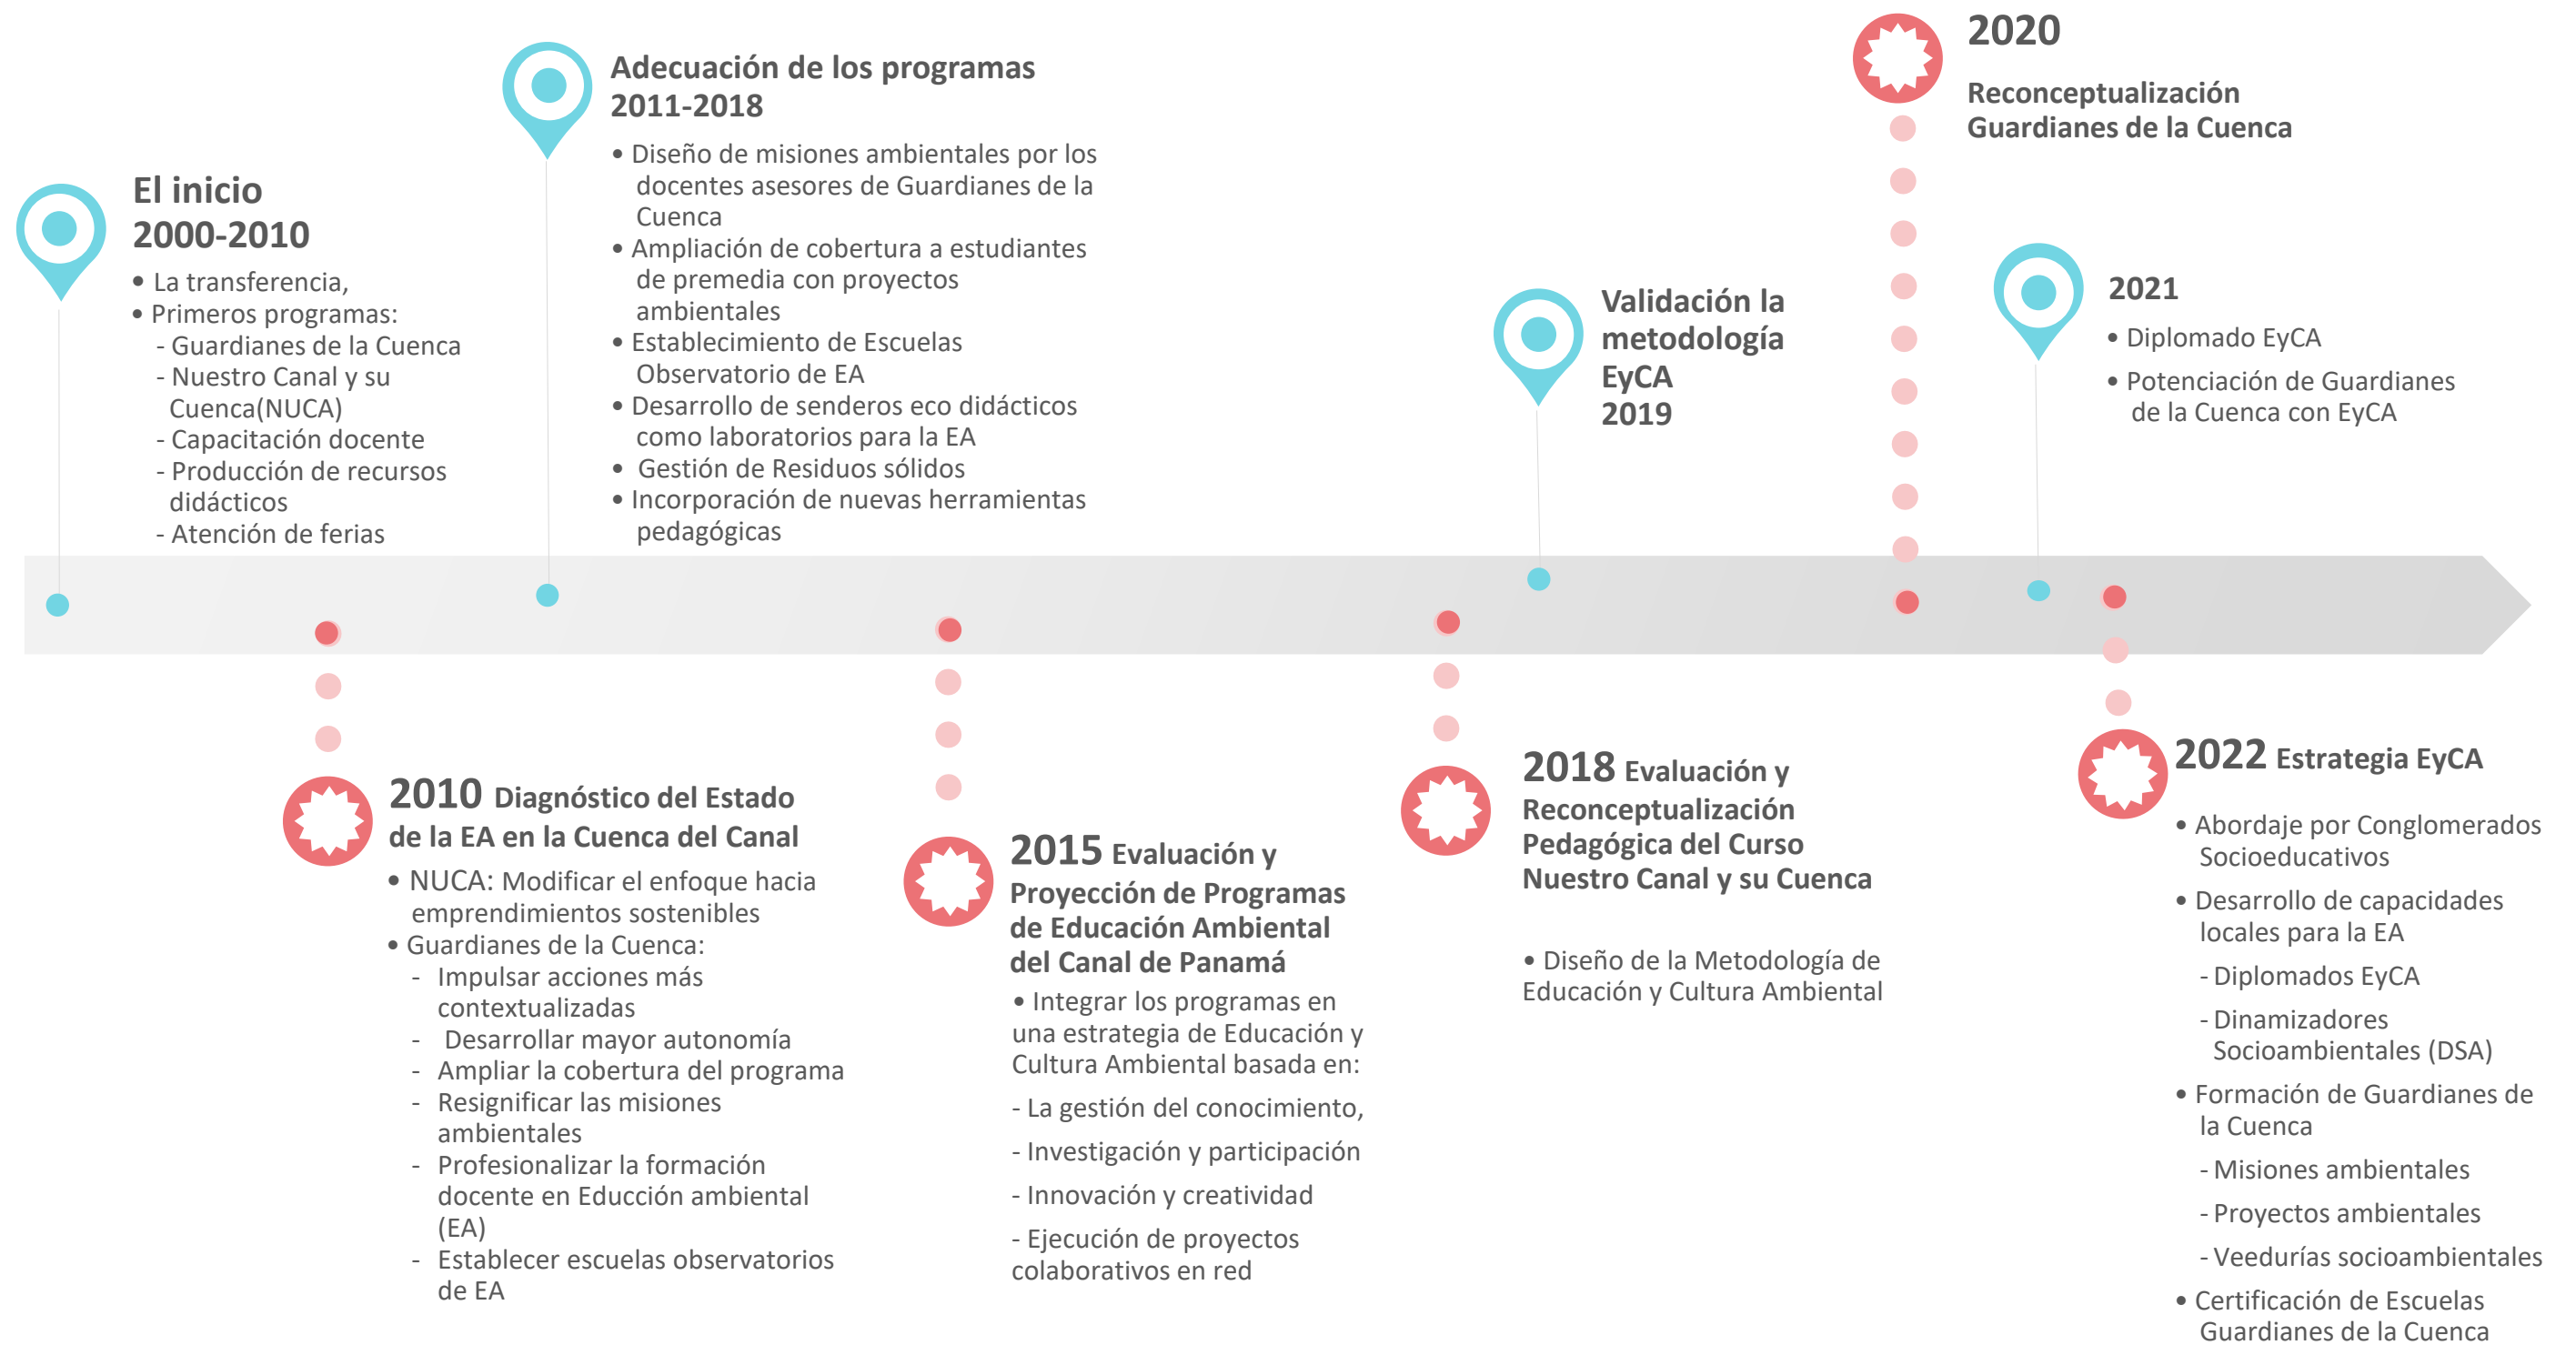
El inicio
2000-2010

• La transferencia,
• Primeros programas:
- Guardianes de la Cuenca
- Nuestro Canal y su Cuenca(NUCA)
- Capacitación docente
- Producción de recursos didácticos
- Atención de ferias

Adecuación de los programas
2011-2018

• Diseño de misiones ambientales por los docentes asesores de Guardianes de la Cuenca
• Ampliación de cobertura a estudiantes de premedia con proyectos ambientales
• Establecimiento de Escuelas Observatorio de EA
• Desarrollo de senderos eco didácticos como laboratorios para la EA
• Gestión de Residuos sólidos
• Incorporación de nuevas herramientas pedagógicas

Validación la metodología EyCA
2019

2020

Reconceptualización Guardianes de la Cuenca

2021

• Diplomado EyCA
• Potenciación de Guardianes de la Cuenca con EyCA

2010 Diagnóstico del Estado de la EA en la Cuenca del Canal

• NUCA: Modificar el enfoque hacia emprendimientos sostenibles
• Guardianes de la Cuenca:
- Impulsar acciones más contextualizadas
- Desarrollar mayor autonomía
- Ampliar la cobertura del programa
- Resignificar las misiones ambientales
- Profesionalizar la formación docente en Educción ambiental (EA)
- Establecer escuelas observatorios de EA

2015 Evaluación y Proyección de Programas de Educación Ambiental del Canal de Panamá

• Integrar los programas en una estrategia de Educación y Cultura Ambiental basada en:
- La gestión del conocimiento,
- Investigación y participación
- Innovación y creatividad
- Ejecución de proyectos colaborativos en red

2018 Evaluación y Reconceptualización Pedagógica del Curso Nuestro Canal y su Cuenca

• Diseño de la Metodología de Educación y Cultura Ambiental

2022 Estrategia EyCA

• Abordaje por Conglomerados Socioeducativos
• Desarrollo de capacidades locales para la EA
- Diplomados EyCA
- Dinamizadores Socioambientales (DSA)
• Formación de Guardianes de la Cuenca
- Misiones ambientales
- Proyectos ambientales
- Veedurías socioambientales
• Certificación de Escuelas Guardianes de la Cuenca